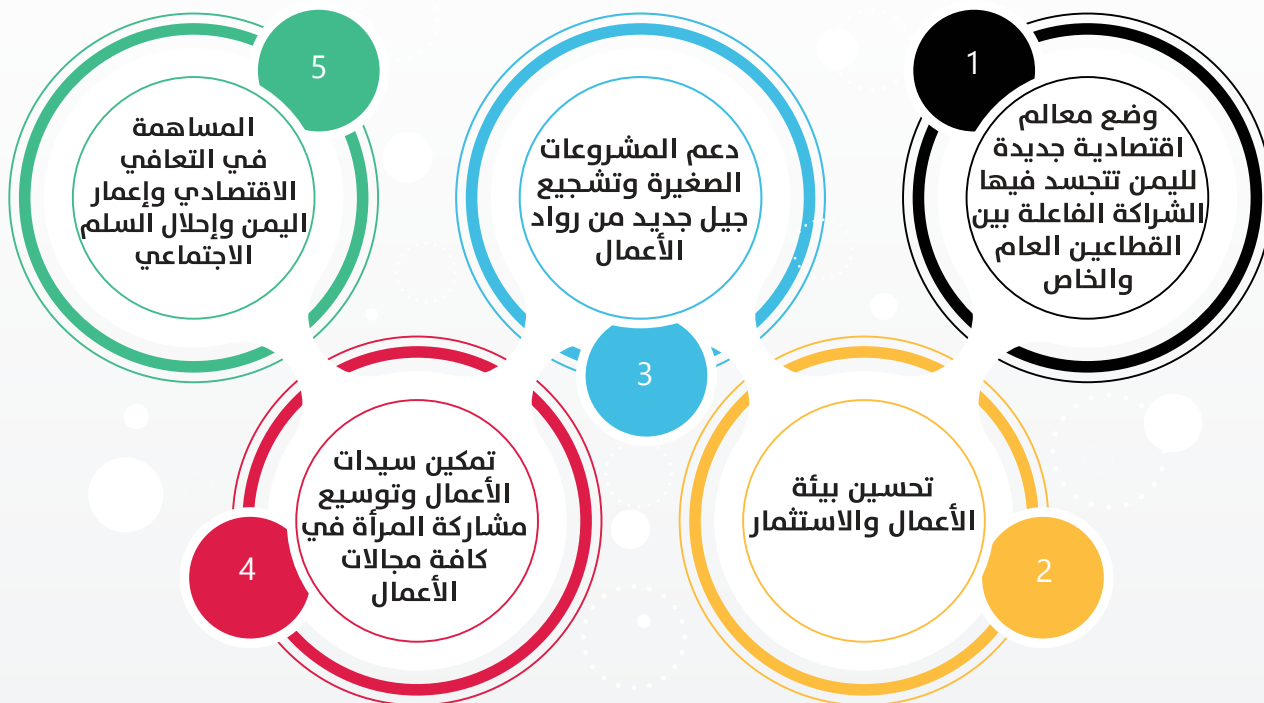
1
وضع معالم اقتصادية جديدة لليمن تتجسد فيها الشراكة الفاعلة بين القطاعين العام والخاص

2
تحسين بيئة الأعمال والاستثمار

3
دعم المشروعات الصغيرة وتشجيع جيل جديد من رواد الأعمال

4
تمكين سيدات الأعمال وتوسيع مشاركة المرأة في كافة مجالات الأعمال

5
المساهمة في التعافي الاقتصادي وإعمار اليمن وإحلال السلم الاجتماعي